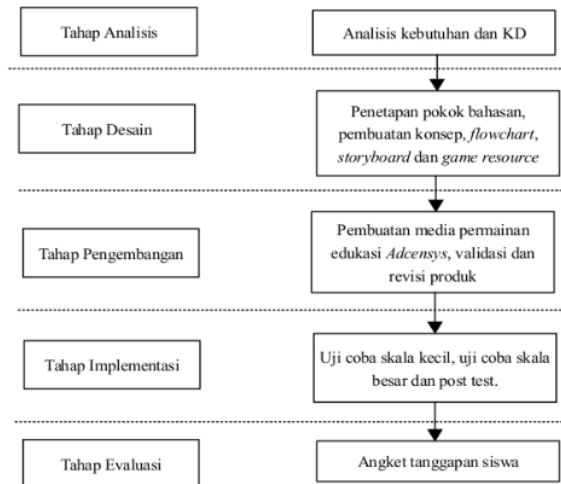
Tahap Analisis

Analisis kebutuhan dan KD

Tahap Desain

Penetapan pokok bahasan, pembuatan konsep, *flowchart*, *storyboard* dan *game resource*

Tahap Pengembangan

Pembuatan media permainan edukasi *Adcensys*, validasi dan revisi produk

Tahap Implementasi

Uji coba skala kecil, uji coba skala besar dan post test.

Tahap Evaluasi

Angket tanggapan siswa